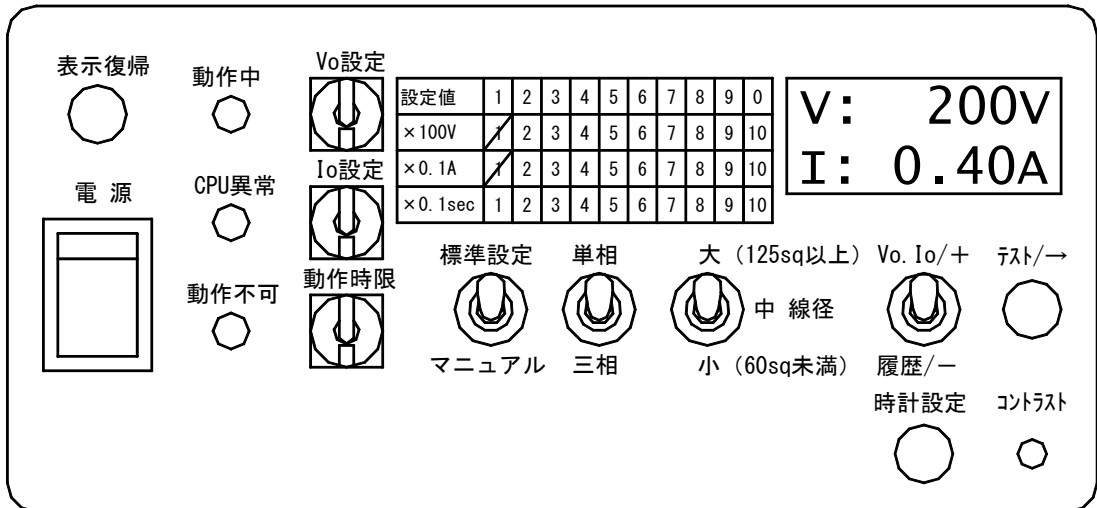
表示復帰

電 源

動作中

CPU異常

動作不可

Vo設定

Io設定

動作時限

| 設定値 | 1 | 2 | 3 | 4 | 5 | 6 | 7 | 8 | 9 | 0 |
|---|---|---|---|---|---|---|---|---|---|---|
| ×100V | 1 | 2 | 3 | 4 | 5 | 6 | 7 | 8 | 9 | 10 |
| ×0.1A | 1 | 2 | 3 | 4 | 5 | 6 | 7 | 8 | 9 | 10 |
| ×0.1sec | 1 | 2 | 3 | 4 | 5 | 6 | 7 | 8 | 9 | 10 |

V: 200V
I: 0.40A

標準設定
マニュアル

単相
三相

大（125sq以上）
中 線径
小（60sq未満）

Vo.Io/＋
履歴/－

ﾃｽﾄ/→

時計設定

ｺﾝﾄﾗｽﾄ